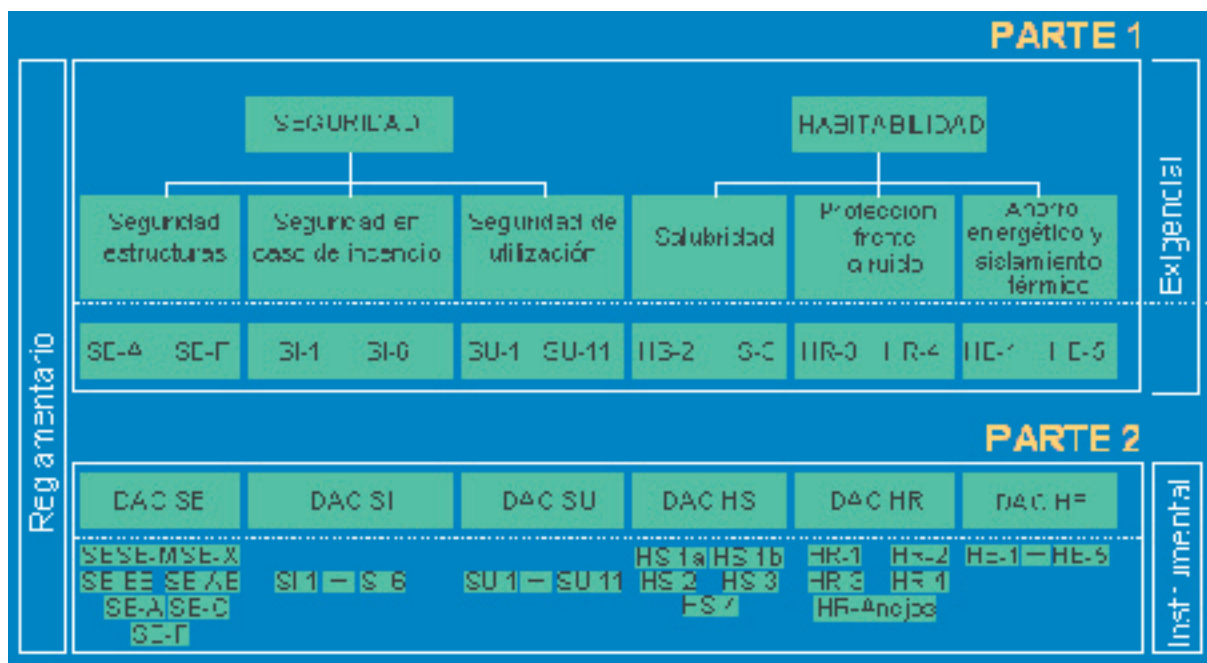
PARTE 1

Reglamentario

SEGURIDAD

HABITABILIDAD

Seguridad estructuras

Seguridad en caso de incendio

Seguridad de utilización

Salubridad

Protección frente al ruido

Ahorro energético y aislamiento térmico

Exigencial

SE-A SE-F

SI-1 SI-6

SU-1 SU-11

HS-2 S-C

HR-0 HR-4

HE-1 HE-5

PARTE 2

DAC SE

DAC SI

DAC SU

DAC HS

DAC HR

DAC HE

Instrumental

SE SE-M SE-X
SE EE SE AE
SE-A SE-C
SE-F

SI 1 — SI 6

SU 1 — SU 11

HS 1a HS 1b
HS 2 HS 3
HS 4

HR-1 HR-2
HR 3 HR 4
HR-Anejos

HE-1 — HE-5